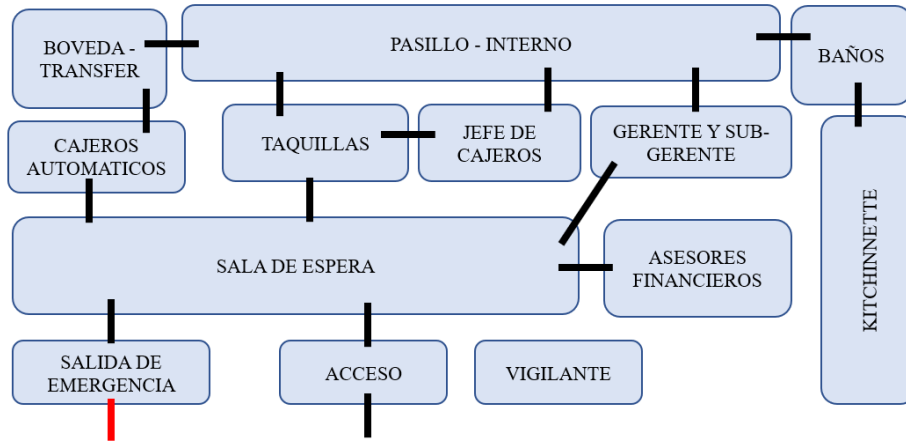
BOVEDA - TRANSFER

PASILLO - INTERNO

BAÑOS

CAJEROS AUTOMATICOS

TAQUILLAS

JEFE DE CAJEROS

GERENTE Y SUB-GERENTE

KITCHINNETTE

SALA DE ESPERA

ASESORES FINANCIEROS

SALIDA DE EMERGENCIA

ACCESO

VIGILANTE